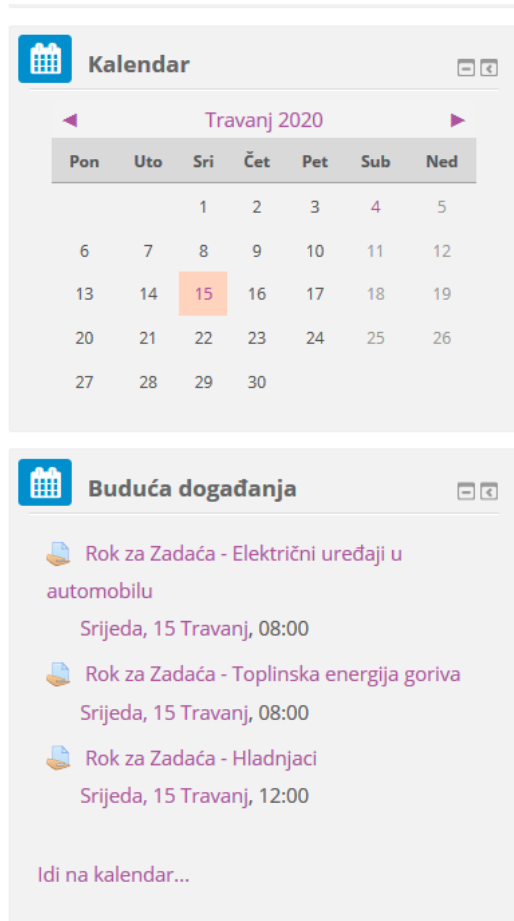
Kalendar

◄ Travanj 2020 ►

| Pon | Uto | Sri | Čet | Pet | Sub | Ned |
|---|---|---|---|---|---|---|
| | | 1 | 2 | 3 | 4 | 5 |
| 6 | 7 | 8 | 9 | 10 | 11 | 12 |
| 13 | 14 | 15 | 16 | 17 | 18 | 19 |
| 20 | 21 | 22 | 23 | 24 | 25 | 26 |
| 27 | 28 | 29 | 30 | | | |

Buduća događanja

Rok za Zadaća - Električni uređaji u automobilu
Srijeda, 15 Travanj, 08:00

Rok za Zadaća - Toplinska energija goriva
Srijeda, 15 Travanj, 08:00

Rok za Zadaća - Hladnjaci
Srijeda, 15 Travanj, 12:00

Idi na kalendar...